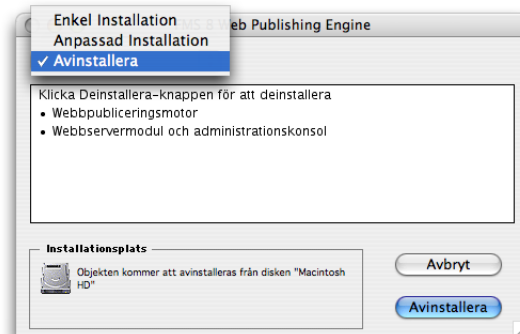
Enkel Installation
Anpassad Installation
✓ Avinstallera

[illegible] Web Publishing Engine

Klicka Deinstallera-knappen för att deinstallera
• Webbpubliceringsmotor
• Webbservermodul och administrationskonsol

Installationsplats
Objekten kommer att avinstalleras från disken "Macintosh HD"

Avbryt
Avinstallera